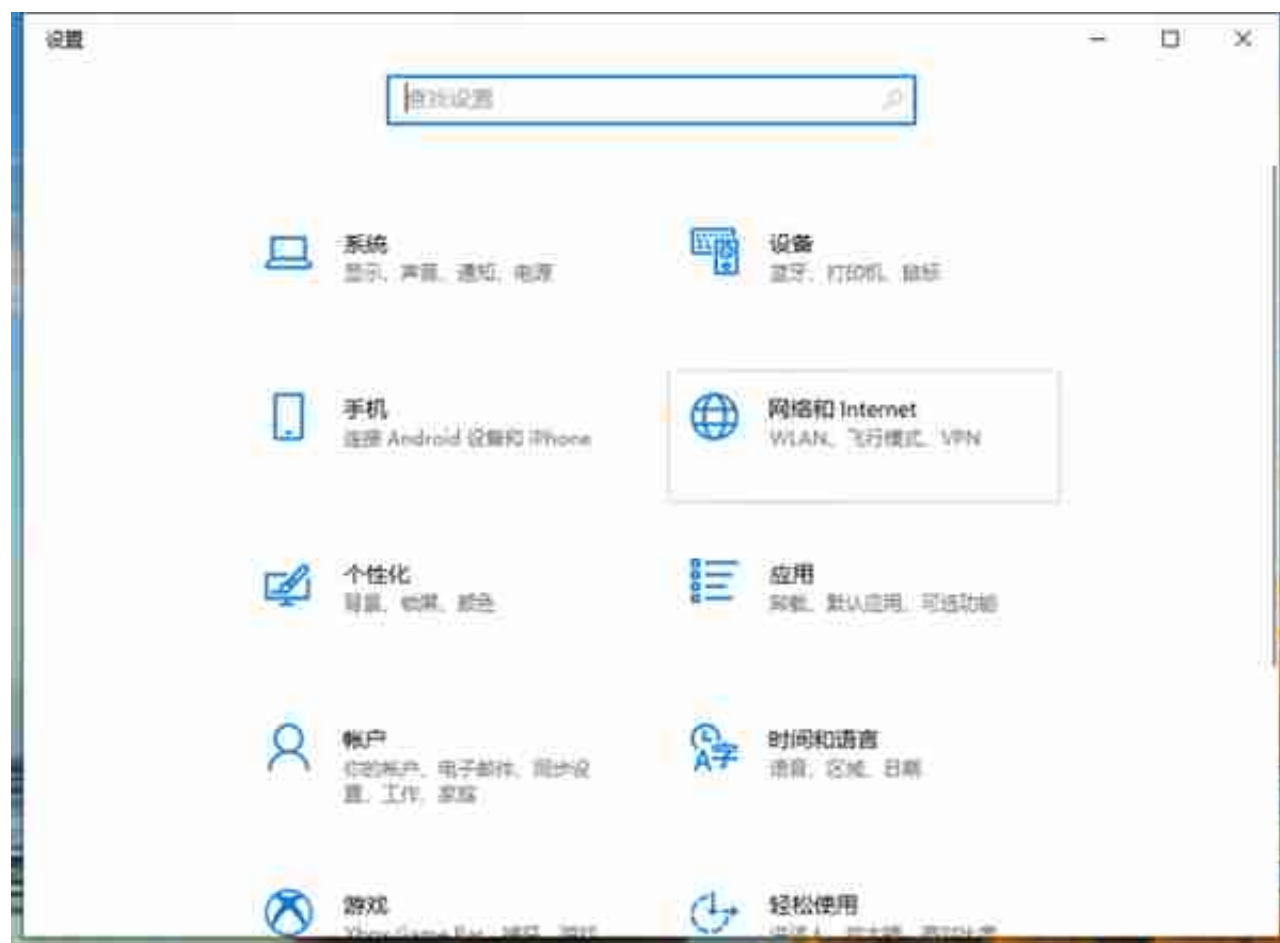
设置

查找设置

系统
显示、声音、通知、电源

设备
蓝牙、打印机、鼠标

手机
连接 Android 设备和 iPhone

网络和 Internet
WLAN、飞行模式、VPN

个性化
背景、锁屏、颜色

应用
卸载、默认应用、可选功能

帐户
你的帐户、电子邮件、同步设置、工作、家庭

时间和语言
语音、区域、日期

游戏
Xbox Game Bar、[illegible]

轻松使用
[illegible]